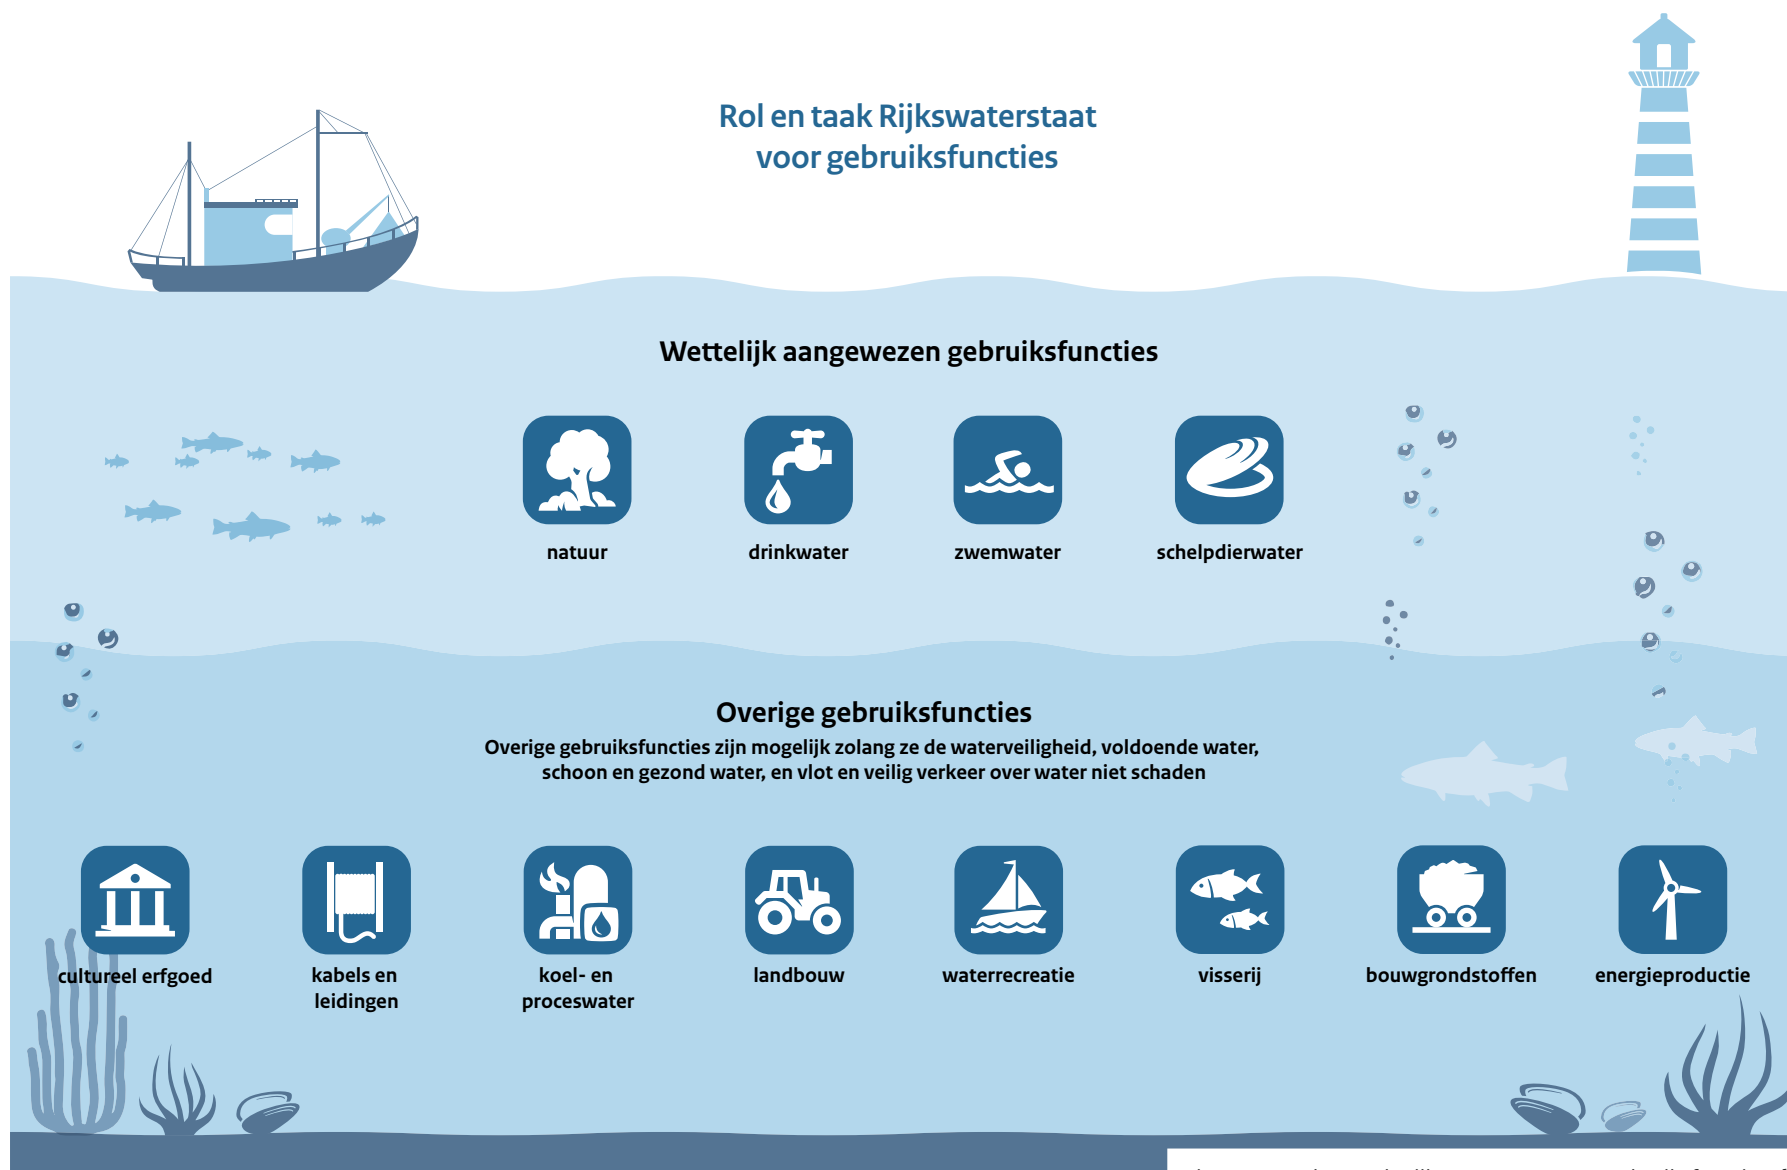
Rol en taak Rijkswaterstaat voor gebruiksfuncties

Wettelijk aangewezen gebruiksfuncties

natuur

drinkwater

zwemwater

schelpdierwater

Overige gebruiksfuncties

Overige gebruiksfuncties zijn mogelijk zolang ze de waterveiligheid, voldoende water, schoon en gezond water, en vlot en veilig verkeer over water niet schaden

cultureel erfgoed

kabels en leidingen

koel- en proceswater

landbouw

waterrecreatie

visserij

bouwgrondstoffen

energieproductie

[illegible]